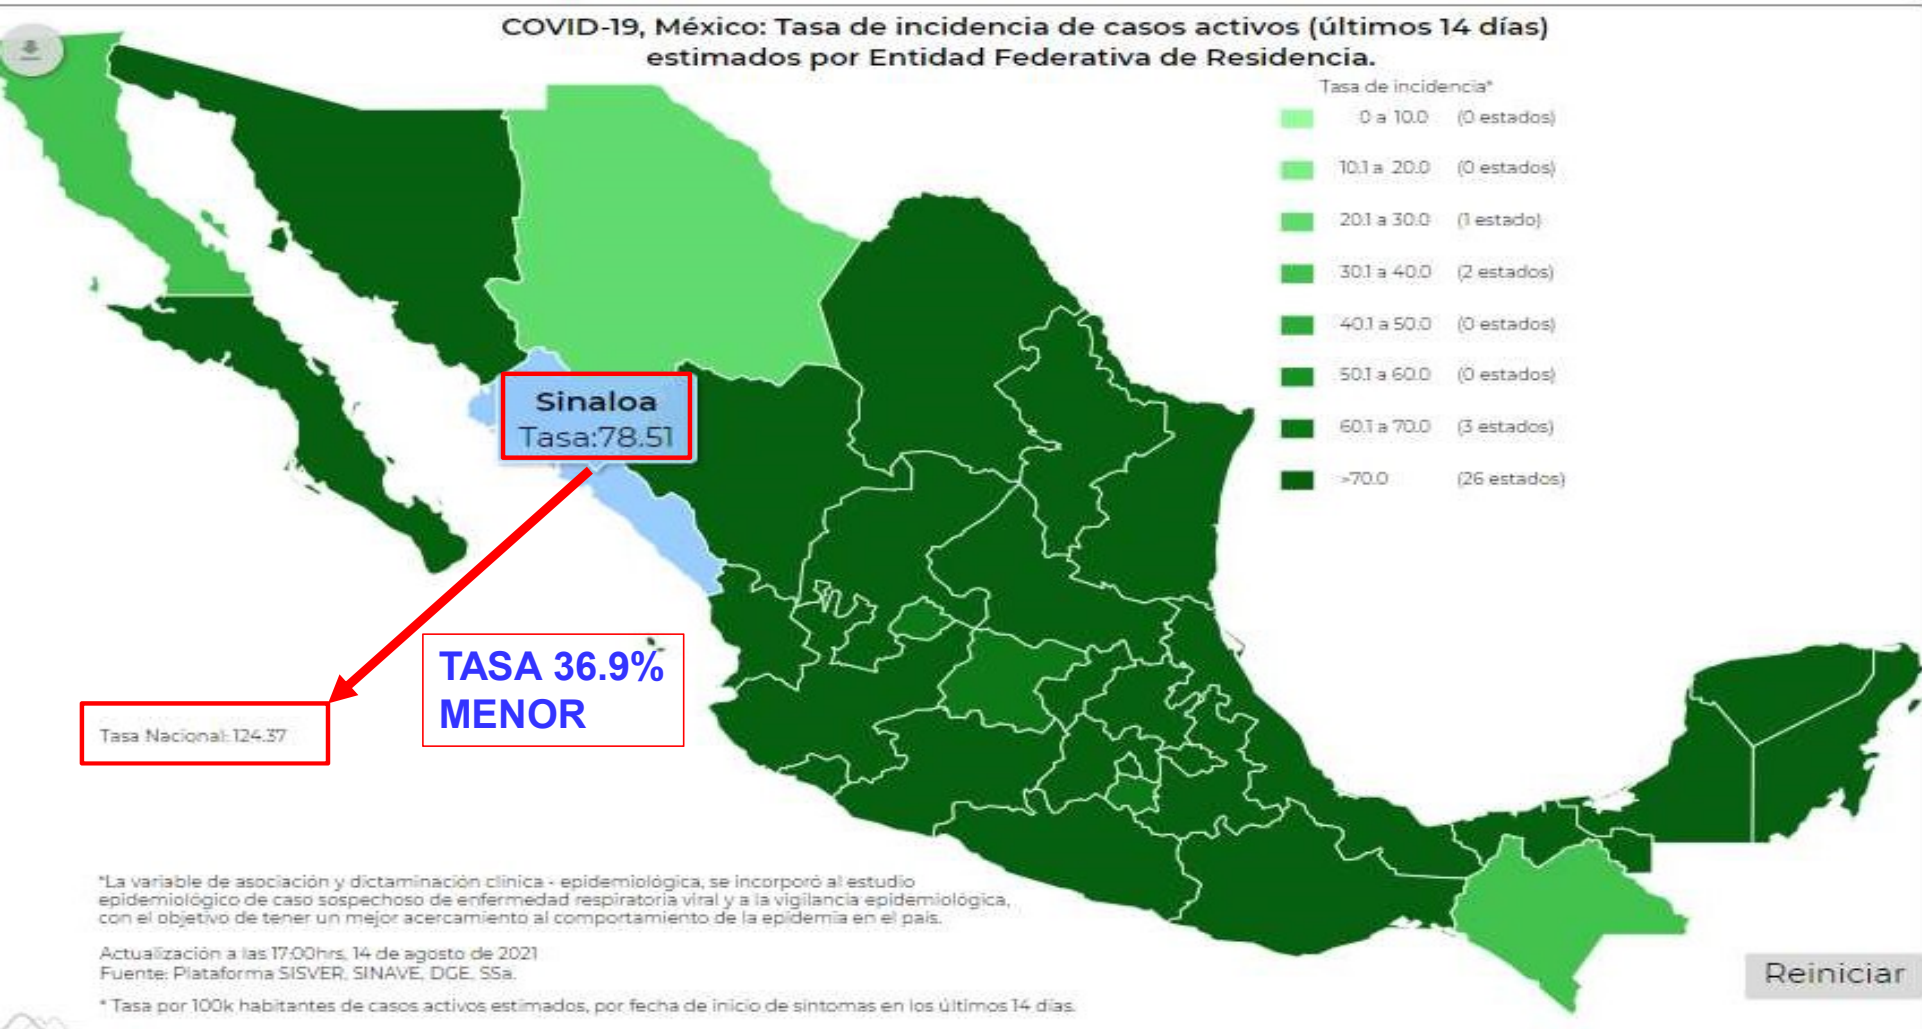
COVID-19, México: Tasa de incidencia de casos activos (últimos 14 días) estimados por Entidad Federativa de Residencia.

Tasa de incidencia*

| | |
|---|---|
| 0 a 10.0 | (0 estados) |
| 10.1 a 20.0 | (0 estados) |
| 20.1 a 30.0 | (1 estado) |
| 30.1 a 40.0 | (2 estados) |
| 40.1 a 50.0 | (0 estados) |
| 50.1 a 60.0 | (0 estados) |
| 60.1 a 70.0 | (3 estados) |
| >70.0 | (26 estados) |

Sinaloa
Tasa:78.51

TASA 36.9% MENOR

Tasa Nacional: 124.37

*La variable de asociación y dictaminación clínica - epidemiológica, se incorporó al estudio epidemiológico de caso sospechoso de enfermedad respiratoria viral y a la vigilancia epidemiológica, con el objetivo de tener un mejor acercamiento al comportamiento de la epidemia en el país.

Actualización a las 17:00hrs, 14 de agosto de 2021
Fuente: Plataforma SISVER, SINAVE, DGE, SSa.

* Tasa por 100k habitantes de casos activos estimados, por fecha de inicio de síntomas en los últimos 14 días.

Reiniciar